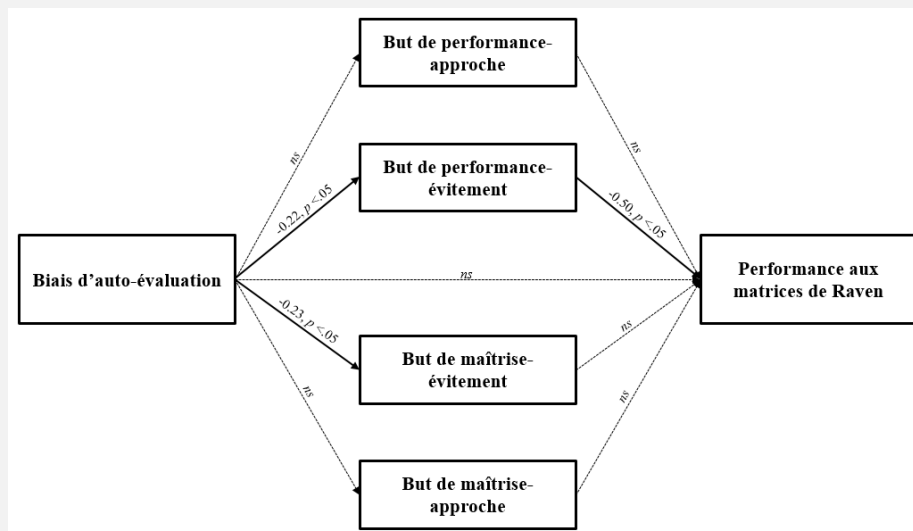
Biais d'auto-évaluation

ns

-0.22, $p$ <.05

ns

-0.23, $p$ <.05

ns

But de performance-approche

But de performance-évitement

But de maîtrise-évitement

But de maîtrise-approche

ns

-0.50, $p$ <.05

ns

ns

Performance aux matrices de Raven